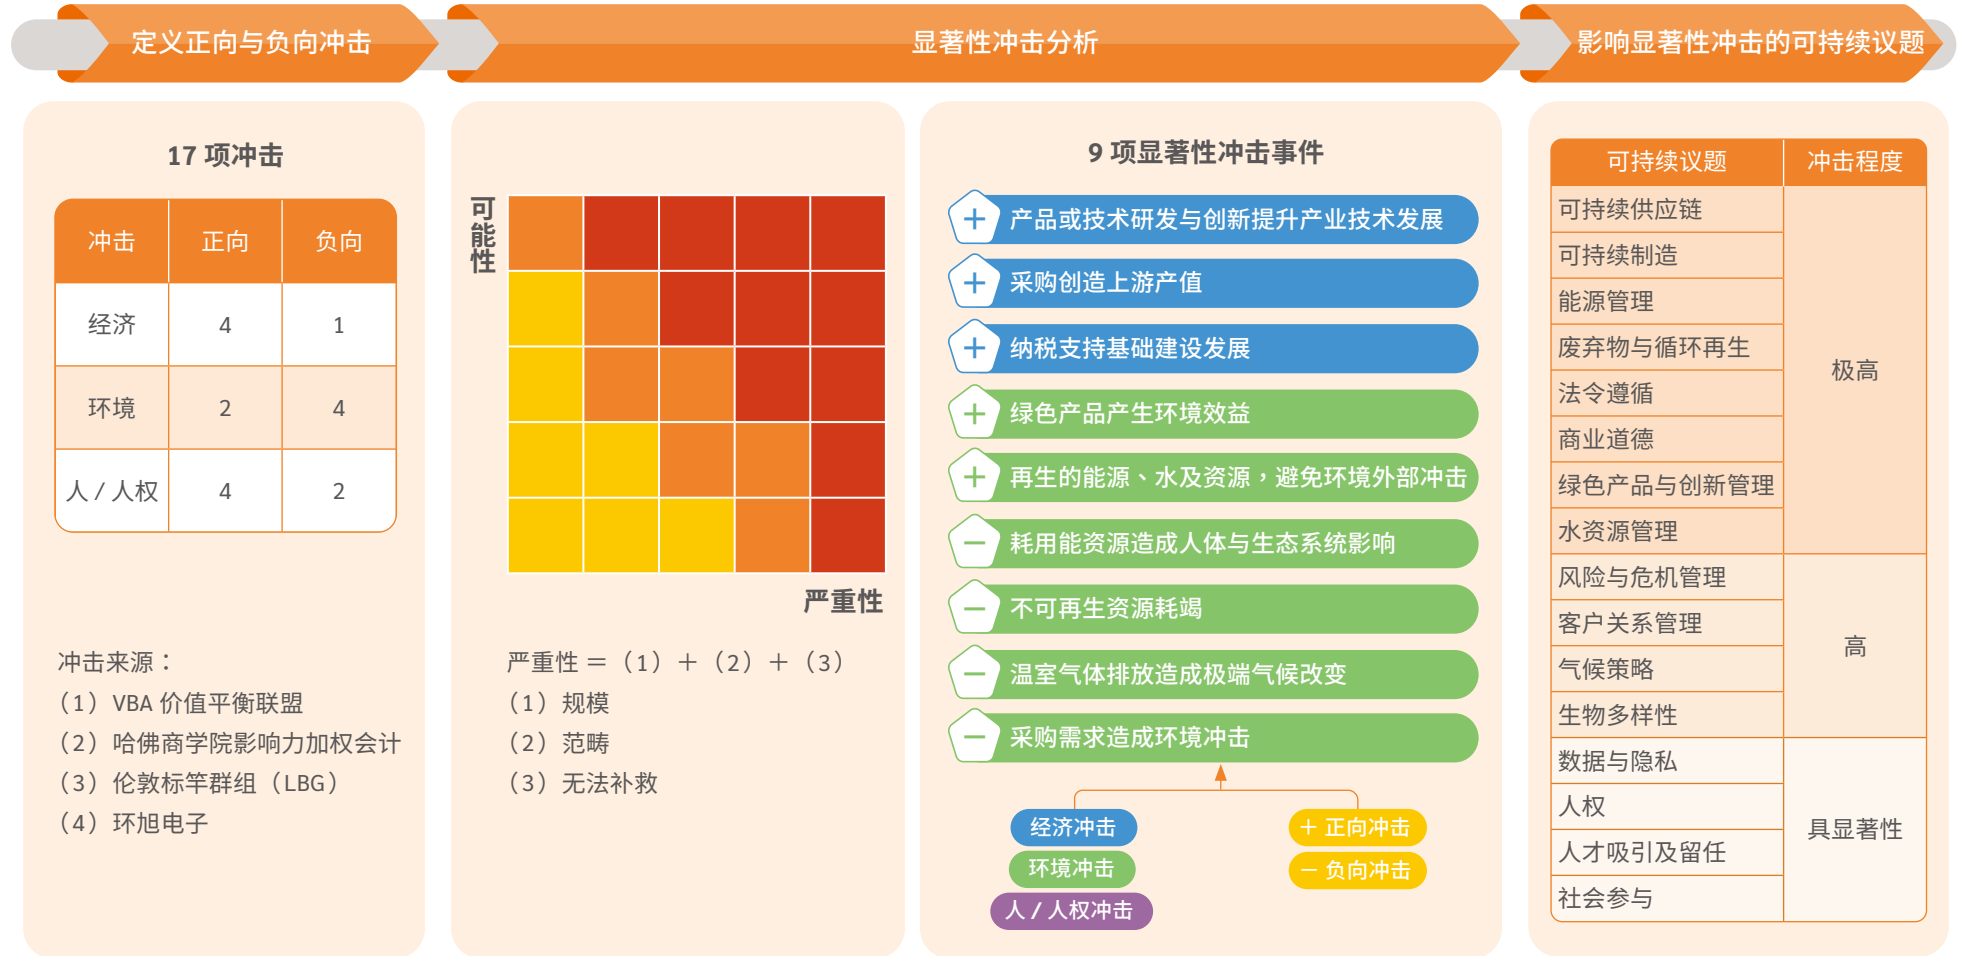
定义正向与负向冲击

显著性冲击分析

影响显著性冲击的可持续议题

17 项冲击

| 冲击 | 正向 | 负向 |
|---|---|---|
| 经济 | 4 | 1 |
| 环境 | 2 | 4 |
| 人 / 人权 | 4 | 2 |

冲击来源：
（1）VBA 价值平衡联盟
（2）哈佛商学院影响力加权会计
（3）伦敦标竿群组（LBG）
（4）环旭电子

可能性

严重性

严重性 ＝（1）＋（2）＋（3）
（1）规模
（2）范畴
（3）无法补救

9 项显著性冲击事件

＋ 产品或技术研发与创新提升产业技术发展
＋ 采购创造上游产值
＋ 纳税支持基础建设发展
＋ 绿色产品产生环境效益
＋ 再生的能源、水及资源，避免环境外部冲击
－ 耗用能资源造成人体与生态系统影响
－ 不可再生资源耗竭
－ 温室气体排放造成极端气候改变
－ 采购需求造成环境冲击

经济冲击
环境冲击
人 / 人权冲击
＋ 正向冲击
－ 负向冲击

| 可持续议题 | 冲击程度 |
|---|---|
| 可持续供应链 | 极高 |
| 可持续制造 | |
| 能源管理 | |
| 废弃物与循环再生 | |
| 法令遵循 | |
| 商业道德 | |
| 绿色产品与创新管理 | |
| 水资源管理 | |
| 风险与危机管理 | 高 |
| 客户关系管理 | |
| 气候策略 | |
| 生物多样性 | |
| 数据与隐私 | 具显著性 |
| 人权 | |
| 人才吸引及留任 | |
| 社会参与 | |